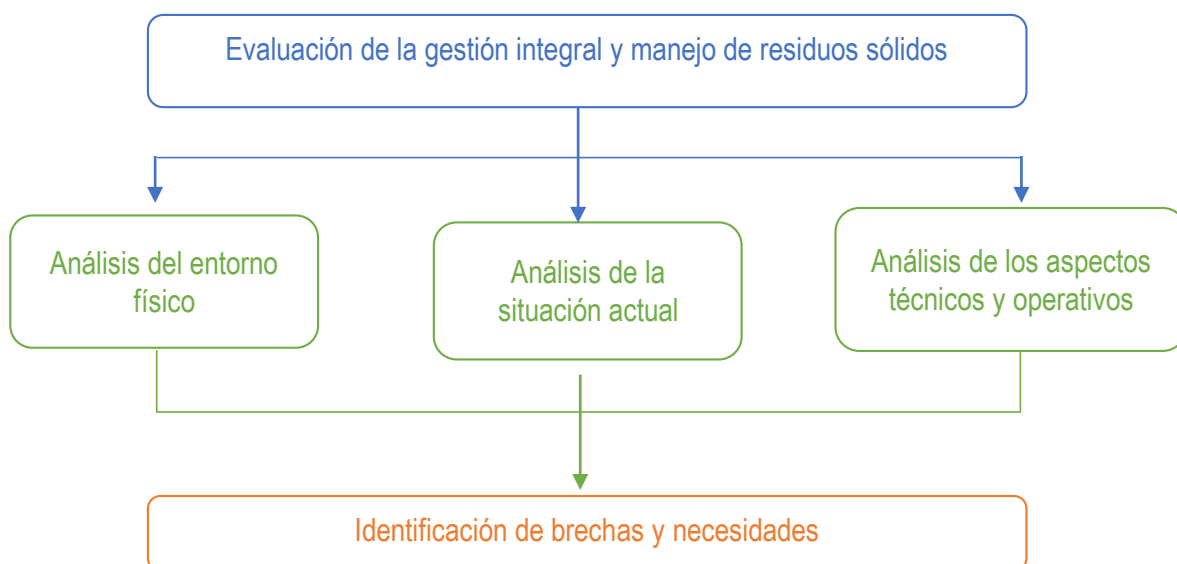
Evaluación de la gestión integral y manejo de residuos sólidos

Análisis del entorno físico

Análisis de la situación actual

Análisis de los aspectos técnicos y operativos

Identificación de brechas y necesidades